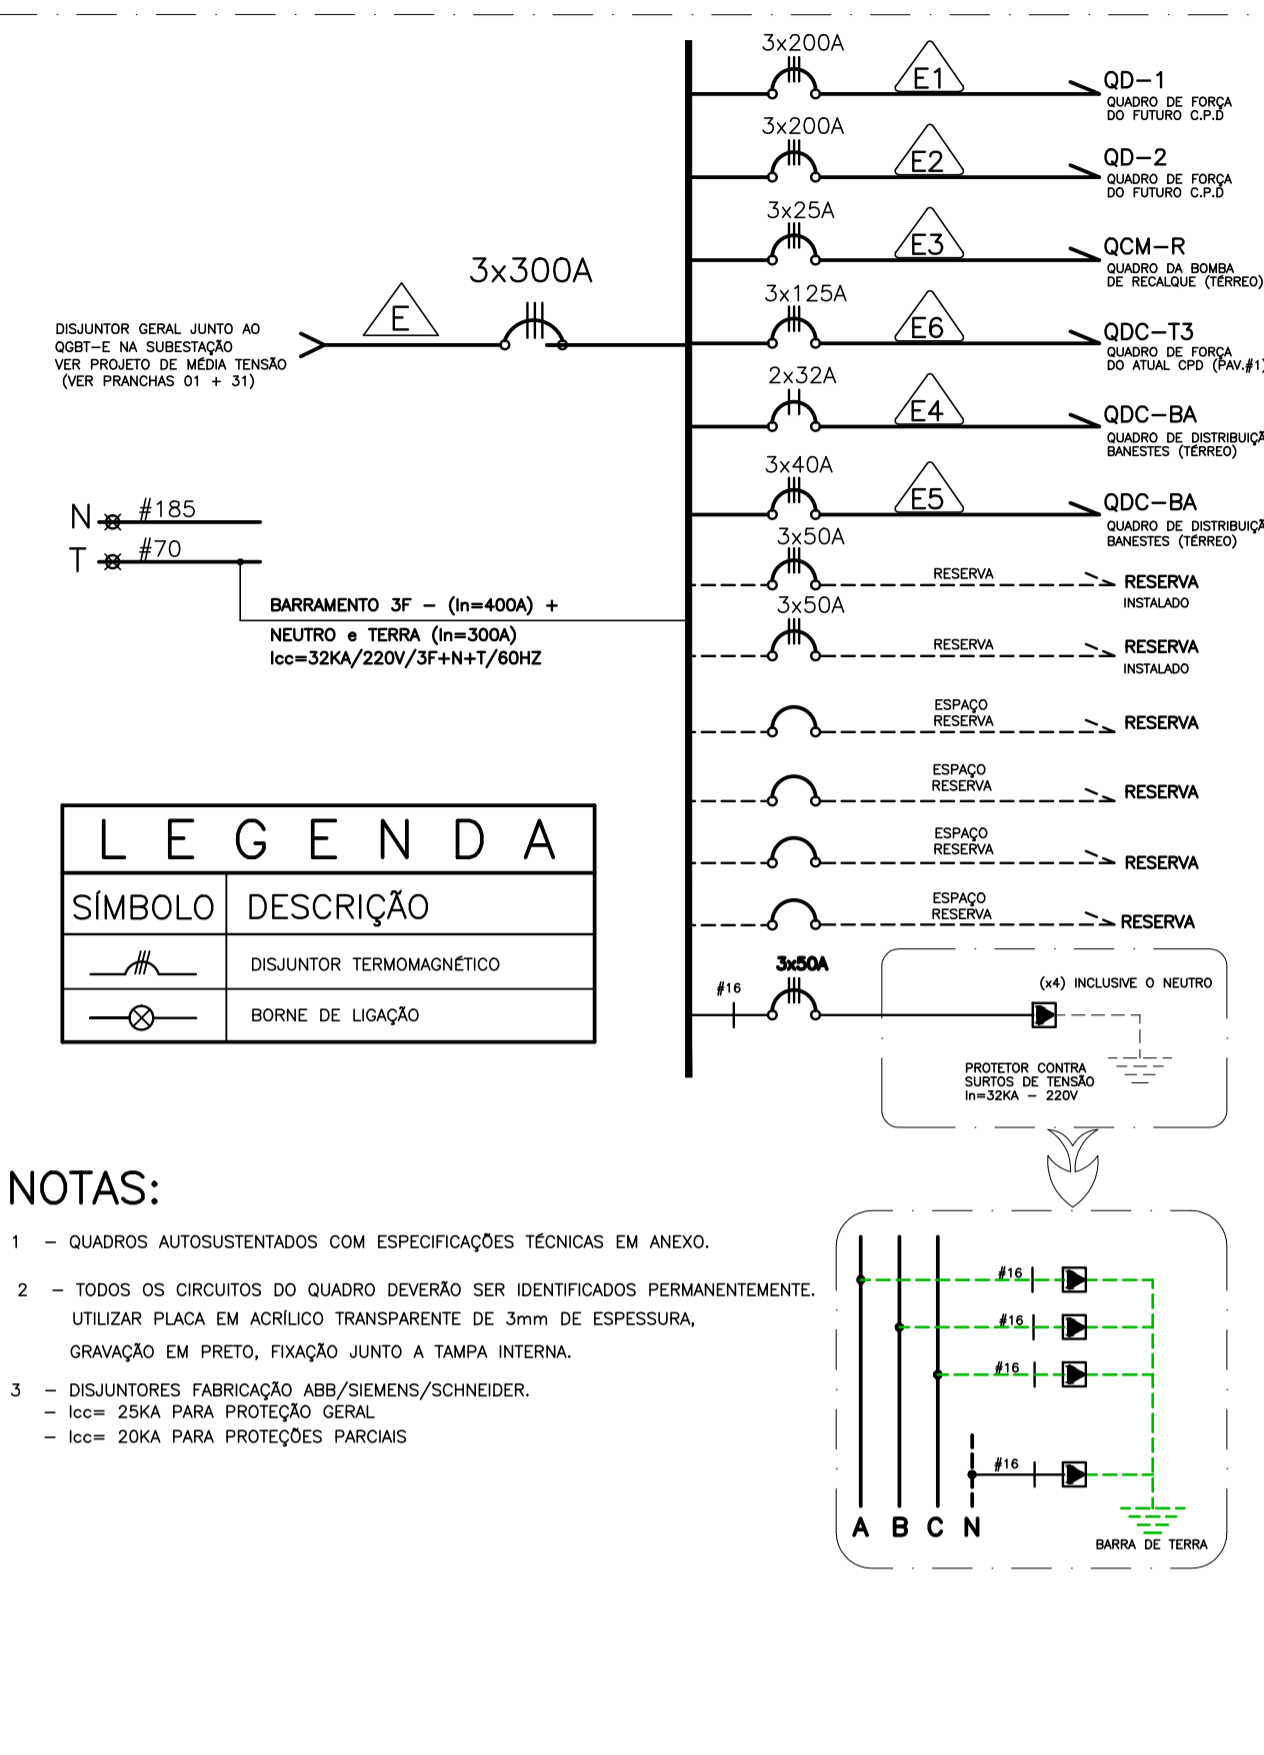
3x200A
E1
QD–1
QUADRO DE FORÇA DO FUTURO C.P.D

3x200A
E2
QD–2
QUADRO DE FORÇA DO FUTURO C.P.D

3x25A
E3
QCM–R
QUADRO DA BOMBA DE RECALQUE (TÉRREO)

3x300A
E

DISJUNTOR GERAL JUNTO AO QGBT–E NA SUBESTAÇÃO VER PROJETO DE MÉDIA TENSÃO (VER PRANCHAS 01 + 31)

3x125A
E6
QDC–T3
QUADRO DE FORÇA DO ATUAL CPD (PAV.#1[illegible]

2x32A
E4
QDC–BA
QUADRO DE DISTRIBUIÇÃ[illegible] BANESTES (TÉRREO)

3x40A
E5
QDC–BA
QUADRO DE DISTRIBUIÇÃ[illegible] BANESTES (TÉRREO)

N #185
T #70

3x50A
RESERVA
RESERVA
INSTALADO

BARRAMENTO 3F – (In=400A) +
NEUTRO e TERRA (In=300A)
Icc=32KA/220V/3F+N+T/60HZ

3x50A
RESERVA
RESERVA
INSTALADO

ESPAÇO RESERVA
RESERVA

ESPAÇO RESERVA
RESERVA

ESPAÇO RESERVA
RESERVA

ESPAÇO RESERVA
RESERVA

| L E G E N D A | |
|---|---|
| SÍMBOLO | DESCRIÇÃO |
| | DISJUNTOR TERMOMAGNÉTICO |
| | BORNE DE LIGAÇÃO |

3x50A
#16
(x4) INCLUSIVE O NEUTRO
PROTETOR CONTRA SURTOS DE TENSÃO In=32KA – 220V

NOTAS:

1 – QUADROS AUTOSUSTENTADOS COM ESPECIFICAÇÕES TÉCNICAS EM ANEXO.

2 – TODOS OS CIRCUITOS DO QUADRO DEVERÃO SER IDENTIFICADOS PERMANENTEMENTE. UTILIZAR PLACA EM ACRÍLICO TRANSPARENTE DE 3mm DE ESPESSURA, GRAVAÇÃO EM PRETO, FIXAÇÃO JUNTO A TAMPA INTERNA.

3 – DISJUNTORES FABRICAÇÃO ABB/SIEMENS/SCHNEIDER.
– Icc= 25KA PARA PROTEÇÃO GERAL
– Icc= 20KA PARA PROTEÇÕES PARCIAIS

#16
#16
#16
#16
A B C N
BARRA DE TERRA